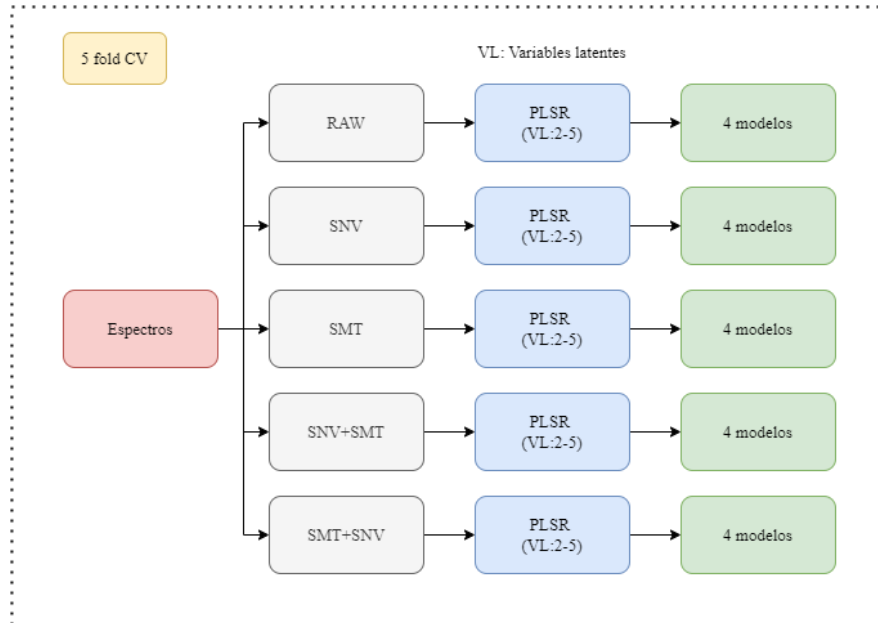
5 fold CV

VL: Variables latentes

Espectros

RAW

PLSR
(VL:2-5)

4 modelos

SNV

PLSR
(VL:2-5)

4 modelos

SMT

PLSR
(VL:2-5)

4 modelos

SNV+SMT

PLSR
(VL:2-5)

4 modelos

SMT+SNV

PLSR
(VL:2-5)

4 modelos